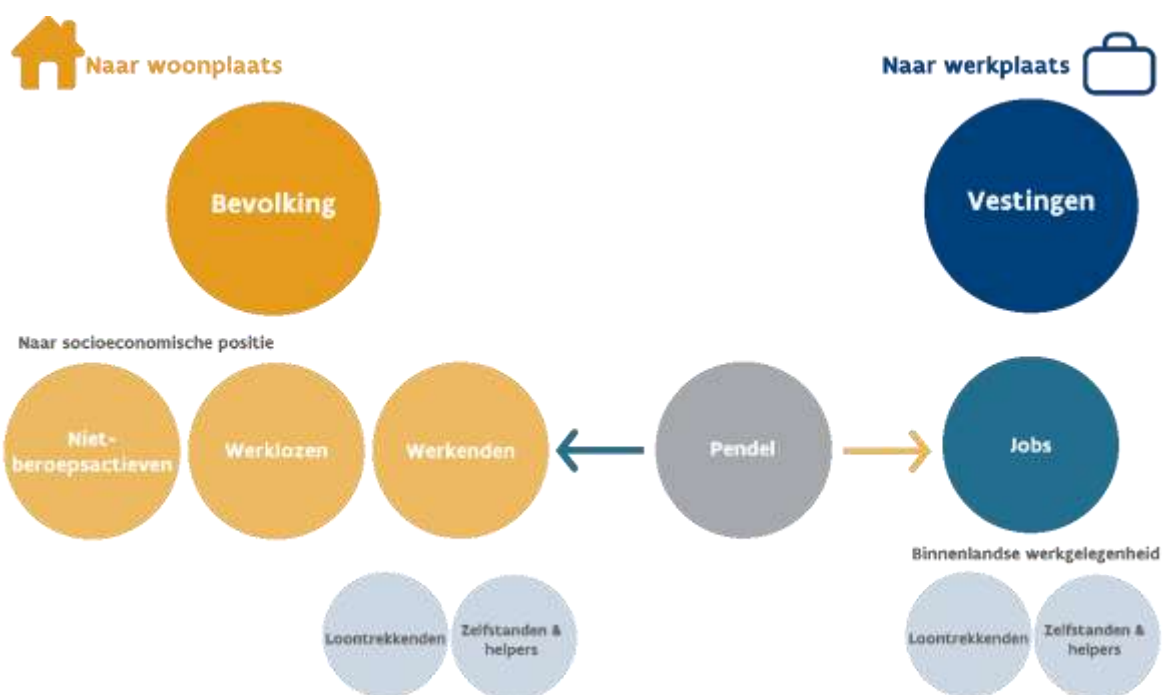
Naar woonplaats

Naar werkplaats

Bevolking

Vestingen

Naar socioeconomische positie

Niet-beroepsactieven

Werklozen

Werkenden

Pendel

Jobs

Binnenlandse werkgelegenheid

Loontrekkenden

Zelfstanden & helpers

Loontrekkenden

Zelfstanden & helpers